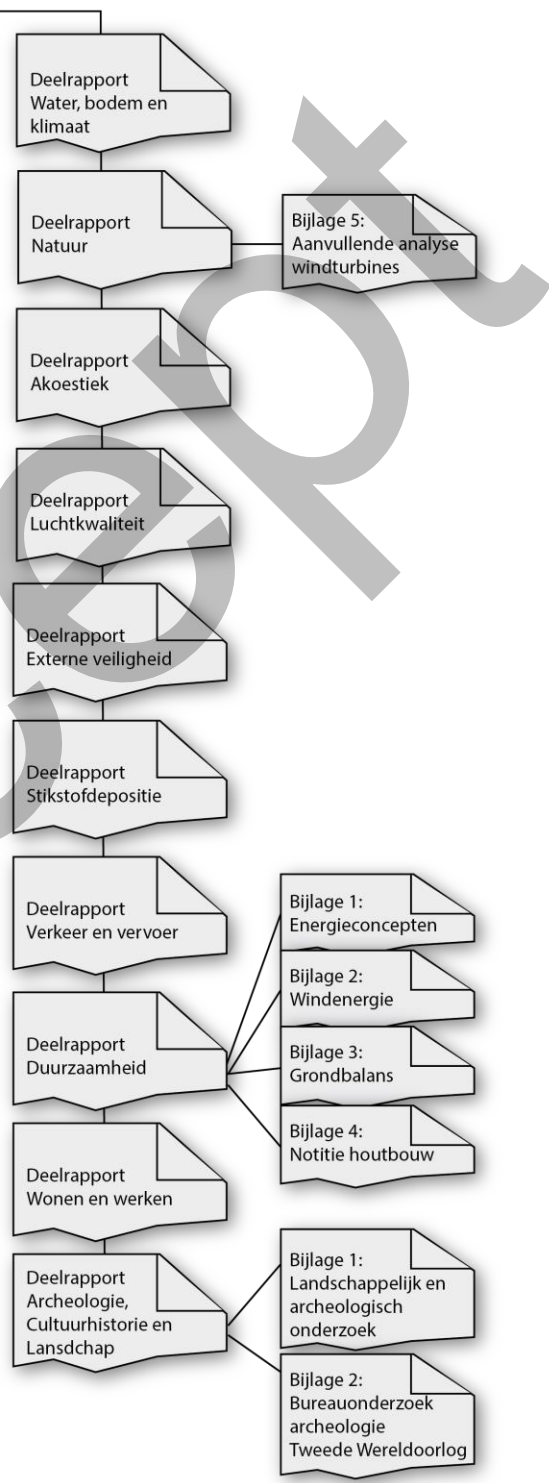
Deelrapport
Water, bodem en klimaat

Deelrapport
Natuur

Bijlage 5:
Aanvullende analyse windturbines

Deelrapport
Akoestiek

Deelrapport
Luchtkwaliteit

Deelrapport
Externe veiligheid

Deelrapport
Stikstofdepositie

Deelrapport
Verkeer en vervoer

Bijlage 1:
Energieconcepten

Bijlage 2:
Windenergie

Deelrapport
Duurzaamheid

Bijlage 3:
Grondbalans

Bijlage 4:
Notitie houtbouw

Deelrapport
Wonen en werken

Deelrapport
Archeologie, Cultuurhistorie en Lansdchap

Bijlage 1:
Landschappelijk en archeologisch onderzoek

Bijlage 2:
Bureauonderzoek archeologie Tweede Wereldoorlog

Concept